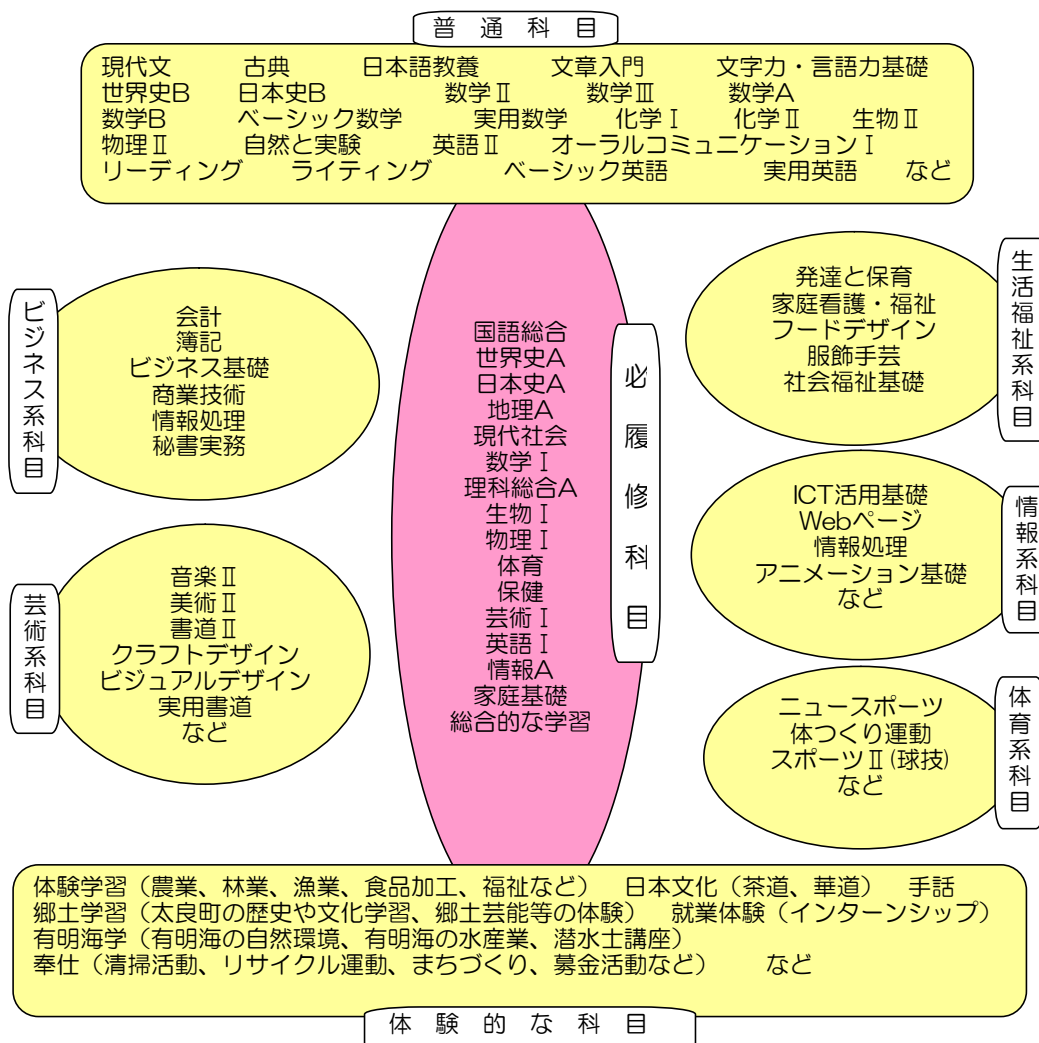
普 通 科 目

現代文　古典　日本語教養　文章入門　文字力・言語力基礎
世界史B　日本史B　数学Ⅱ　数学Ⅲ　数学A
数学B　ベーシック数学　実用数学　化学Ⅰ　化学Ⅱ　生物Ⅱ
物理Ⅱ　自然と実験　英語Ⅱ　オーラルコミュニケーションⅠ
リーディング　ライティング　ベーシック英語　実用英語　など

ビジネス系科目

会計
簿記
ビジネス基礎
商業技術
情報処理
秘書実務

国語総合
世界史A
日本史A
地理A
現代社会
数学Ⅰ
理科総合A
生物Ⅰ
物理Ⅰ
体育
保健
芸術Ⅰ
英語Ⅰ
情報A
家庭基礎
総合的な学習

必履修科目

生活福祉系科目

発達と保育
家庭看護・福祉
フードデザイン
服飾手芸
社会福祉基礎

情報系科目

ICT活用基礎
Webページ
情報処理
アニメーション基礎
など

芸術系科目

音楽Ⅱ
美術Ⅱ
書道Ⅱ
クラフトデザイン
ビジュアルデザイン
実用書道
など

体育系科目

ニュースポーツ
体つくり運動
スポーツⅡ(球技)
など

体験学習（農業、林業、漁業、食品加工、福祉など）　日本文化（茶道、華道）　手話
郷土学習（太良町の歴史や文化学習、郷土芸能等の体験）　就業体験（インターンシップ）
有明海学（有明海の自然環境、有明海の水産業、潜水士講座）
奉仕（清掃活動、リサイクル運動、まちづくり、募金活動など）　など

体 験 的 な 科 目